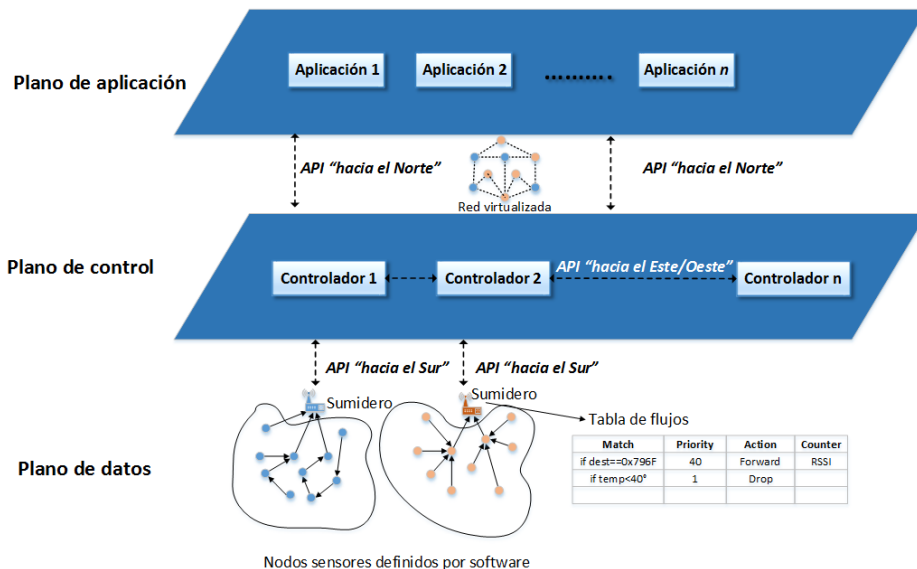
Plano de aplicación

Aplicación 1

Aplicación 2

.........

Aplicación *n*

API "hacia el Norte"

Red virtualizada

API "hacia el Norte"

Plano de control

Controlador 1

Controlador 2

API "hacia el Este/Oeste"

Controlador n

API "hacia el Sur"

API "hacia el Sur"

Sumidero

Sumidero

Tabla de flujos

Plano de datos

| Match | Priority | Action | Counter |
|---|---|---|---|
| if dest==0x796F | 40 | Forward | RSSI |
| if temp<40° | 1 | Drop | |
| | | | |

Nodos sensores definidos por software